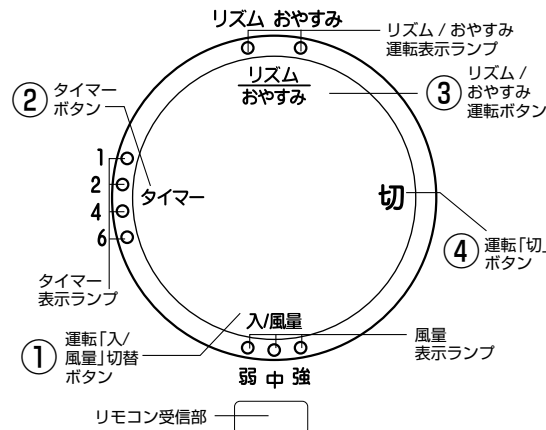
リズム おやすみ

リズム / おやすみ
運転表示ランプ

② タイマー
ボタン

リズム
おやすみ

③ リズム / おやすみ
運転ボタン

1
2
4
6

タイマー

切

④ 運転「切」
ボタン

タイマー
表示ランプ

入/風量

① 運転「入/風量」切替
ボタン

風量
表示ランプ

弱 中 強

リモコン受信部